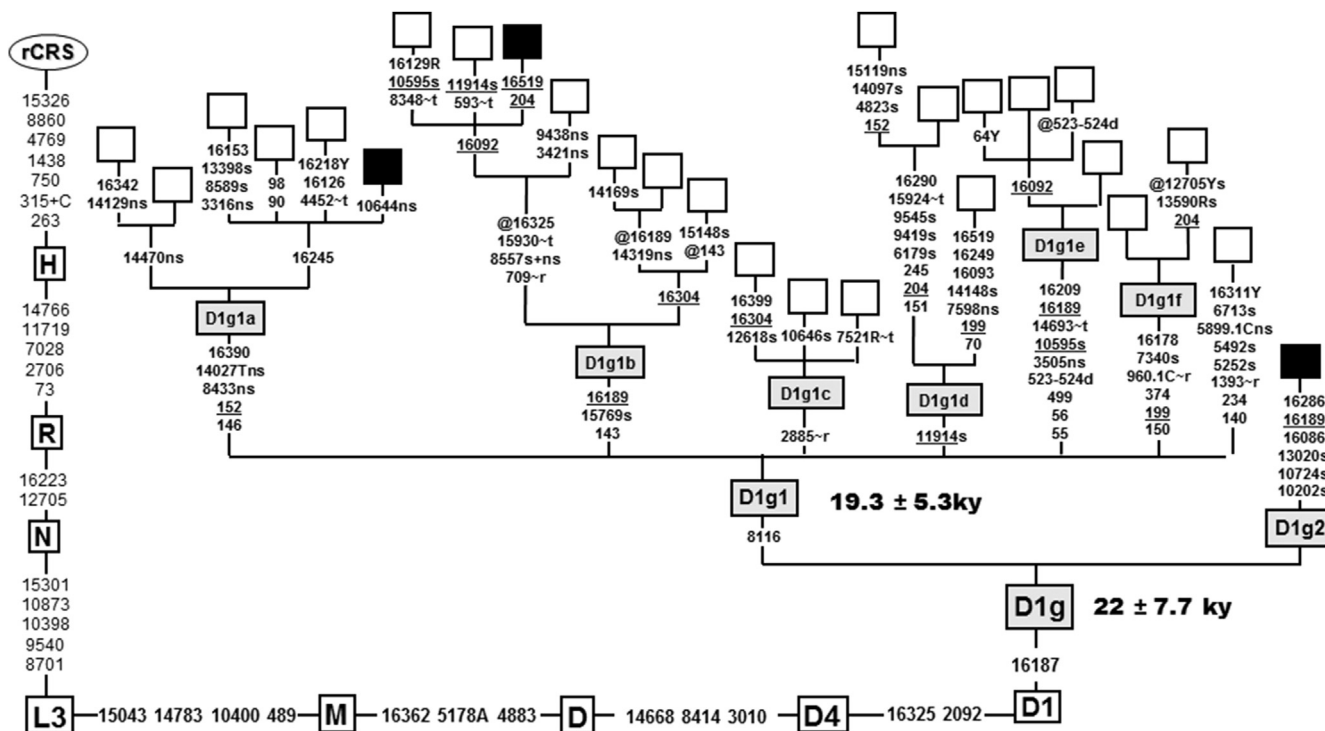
rCRS
15326
8860
4769
1438
750
315+C
263
H
14766
11719
7028
2706
73
R
16223
12705
N
15301
10873
10398
9540
8701
L3 15043 14783 10400 489 M 16362 5178A 4883 D 14668 8414 3010 D4 16325 2092 D1

16342
14129ns
14470ns
16153
13398s
8589s
3316ns
98
90
16218Y
16126
4452~t
10644ns
16245
D1g1a
16390
14027Tns
8433ns
152
146

16129R
10595s
8348~t
11914s
593~t
16519
204
16092
9438ns
3421ns
@16325
15930~t
8557s+ns
709~r
14169s
@16189
14319ns
15148s
@143
16304
D1g1b
16189
15769s
143

16399
16304
12618s
10646s
7521R~t
D1g1c
2885~r

15119ns
14097s
4823s
152
16290
15924~t
9545s
9419s
6179s
245
204
151
16519
16249
16093
14148s
7598ns
199
70
D1g1d
11914s

64Y
@523-524d
16092
D1g1e
16209
16189
14693~t
10595s
3505ns
523-524d
499
56
55

@12705Ys
13590Rs
204
D1g1f
16178
7340s
960.1C~r
374
199
150

16311Y
6713s
5899.1Cns
5492s
5252s
1393~r
234
140

16286
16189
16086
13020s
10724s
10202s
D1g2

D1g1 19.3 ± 5.3ky
8116
D1g 22 ± 7.7 ky
16187